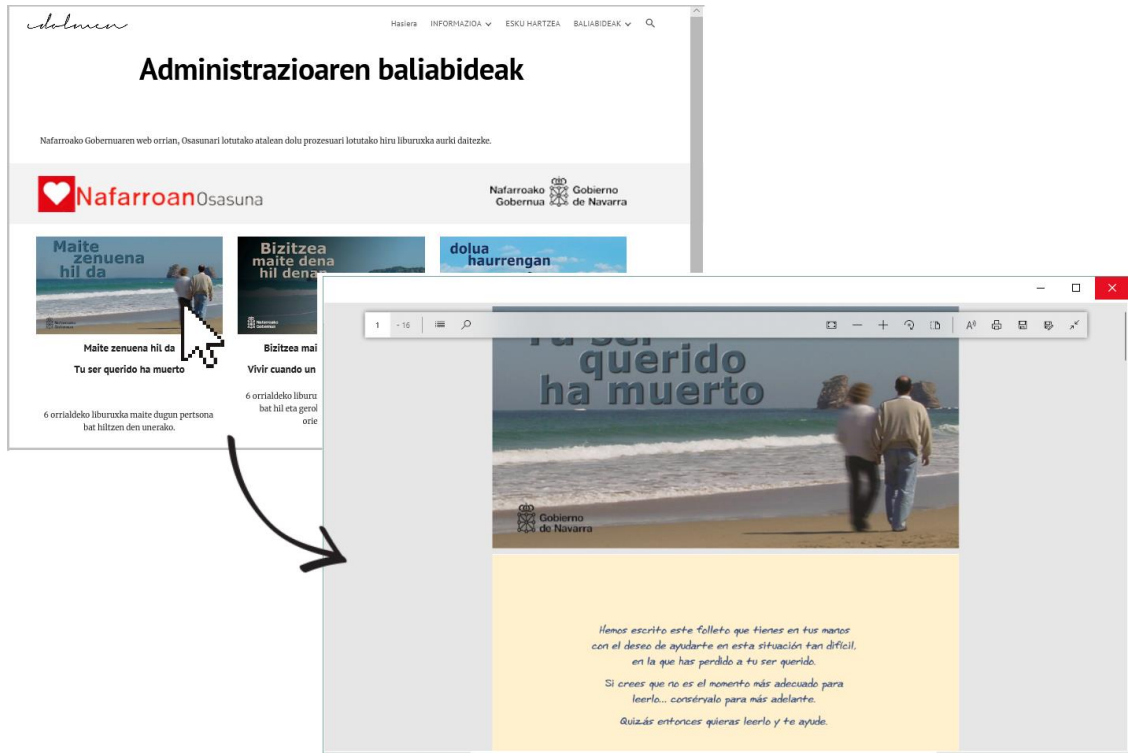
idolmen

Hasiera INFORMAZIOA ESKU HARTZEA BALIABIDEAK

Administrazioaren baliabideak

Nafarroako Gobernuaren web orrian, Osasunari lotutako atalean dolu prozesuari lotutako hiru liburuxka aurki daitezke.

NafarroanOsasuna

Nafarroako Gobernua Gobierno de Navarra

Maite zenuena hil da

Bizitzea maite dena hil denean

dolua haurrengan

Maite zenuena hil da
Tu ser querido ha muerto

6 orrialdeko liburuxka maite dugun pertsona bat hiltzen den unerako.

Bizitzea mai
Vivir cuando un

6 orrialdeko liburu bat hil eta gerol orie

1 / 16

Tu ser querido ha muerto

Gobierno de Navarra

Hemos escrito este folleto que tienes en tus manos con el deseo de ayudarte en esta situación tan difícil, en la que has perdido a tu ser querido.

Si crees que no es el momento más adecuado para leerlo... consérvalo para más adelante.

Quizás entonces quieras leerlo y te ayude.